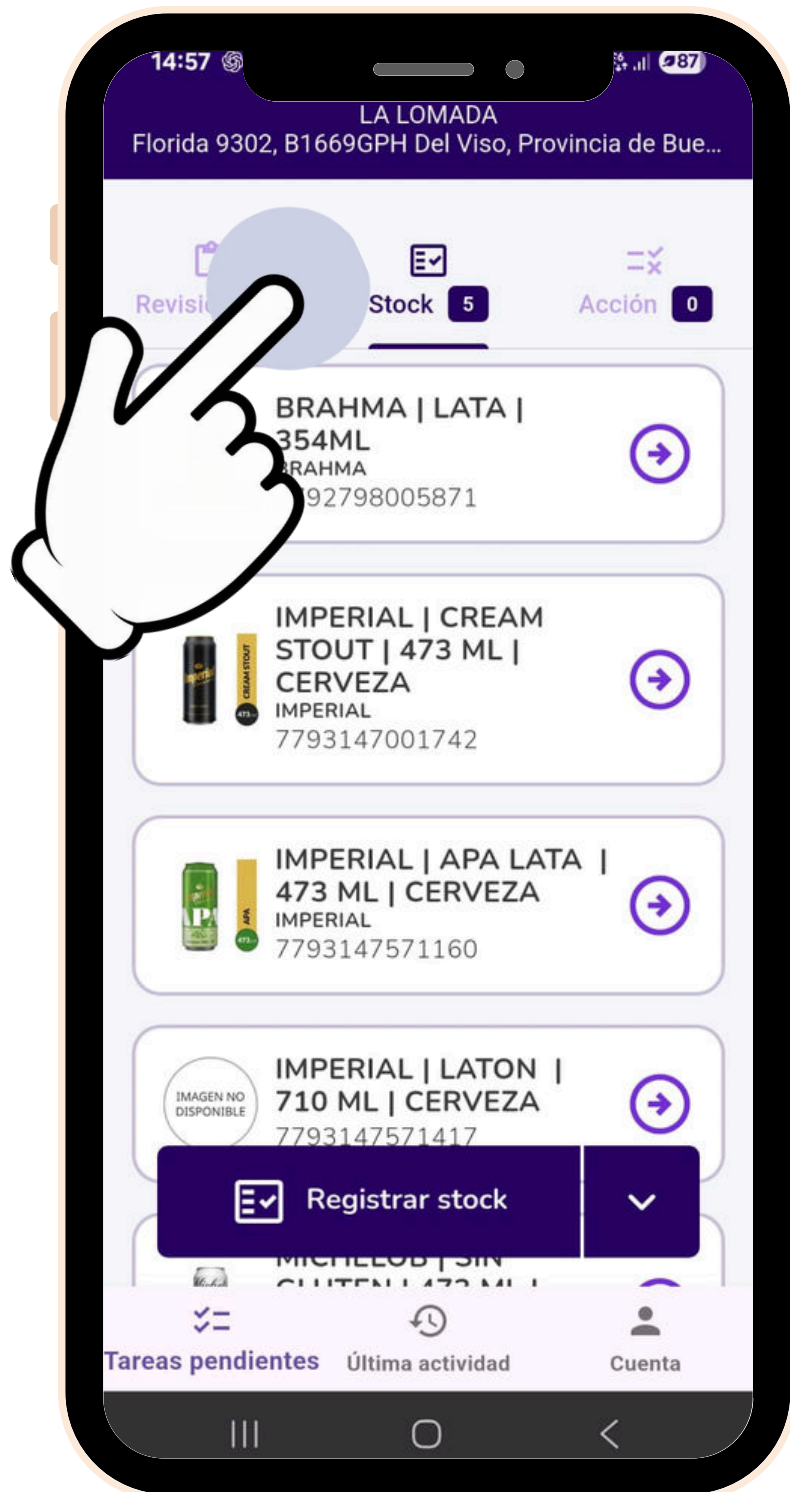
14:57 87

LA LOMADA
Florida 9302, B1669GPH Del Viso, Provincia de Bue...

Revisi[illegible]
Stock 5
Acción 0

BRAHMA | LATA | 354ML
BRAHMA
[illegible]92798005871

IMPERIAL | CREAM STOUT | 473 ML | CERVEZA
IMPERIAL
7793147001742

IMPERIAL | APA LATA | 473 ML | CERVEZA
IMPERIAL
7793147571160

IMAGEN NO DISPONIBLE
IMPERIAL | LATON | 710 ML | CERVEZA
7793147571417

Registrar stock

MICHELOB | SIN GLUTEN | 473 ML |

Tareas pendientes
Última actividad
Cuenta